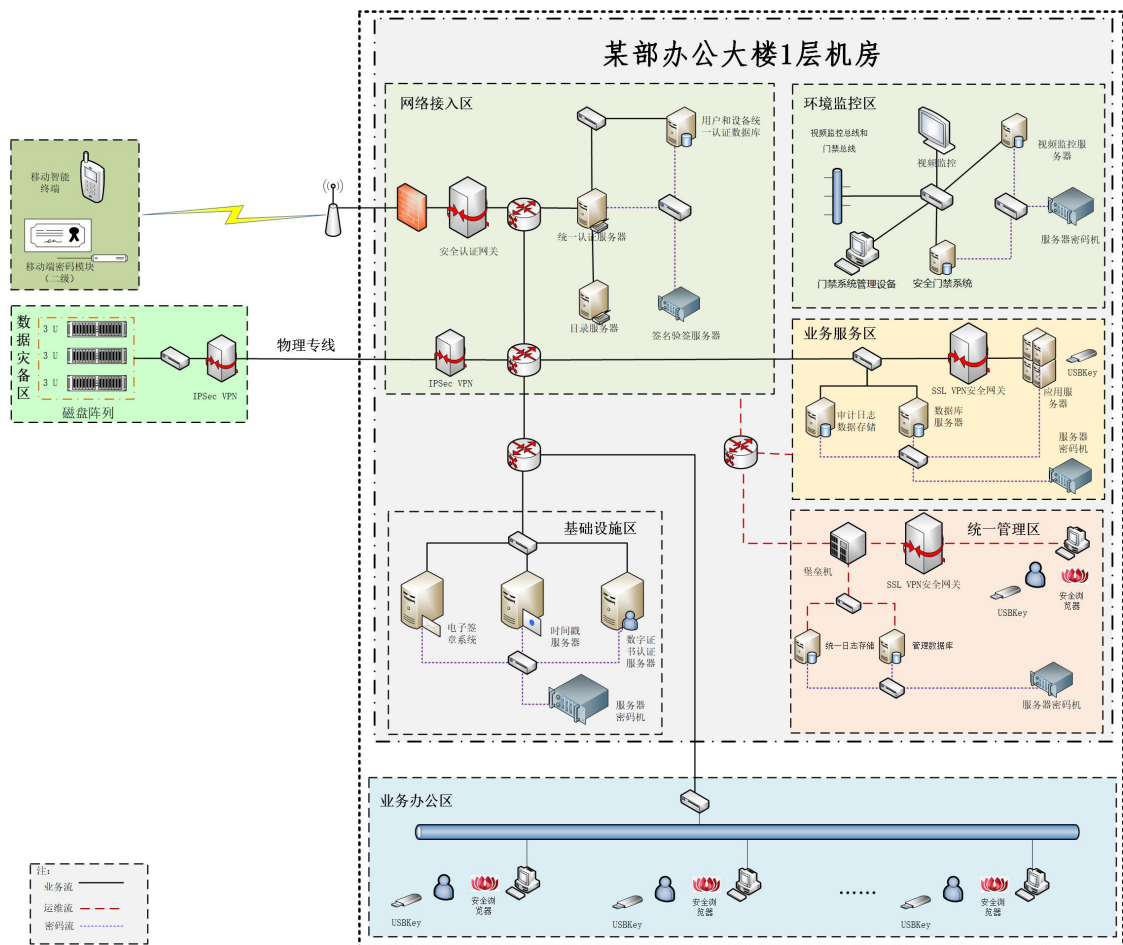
某部办公大楼1层机房

移动智能终端

移动端密码模块（二级）

网络接入区

安全认证网关

用户和设备统一认证数据库

统一认证服务器

目录服务器

签名验签服务器

IPSec VPN

环境监控区

视频监控总线和门禁总线

视频监控

视频监控服务器

服务器密码机

门禁系统管理设备

安全门禁系统

数据灾备区

3 U

3 U

3 U

磁盘阵列

IPSec VPN

物理专线

业务服务区

SSL VPN安全网关

USBKey

应用服务器

审计日志数据存储

数据库服务器

服务器密码机

基础设施区

电子签章系统

时间戳服务器

数字证书认证服务器

服务器密码机

统一管理区

堡垒机

SSL VPN安全网关

USBKey

安全浏览器

统一日志存储

管理数据库

服务器密码机

业务办公区

注：

业务流

运维流

密码流

USBKey

安全浏览器

USBKey

安全浏览器

……

USBKey

安全浏览器